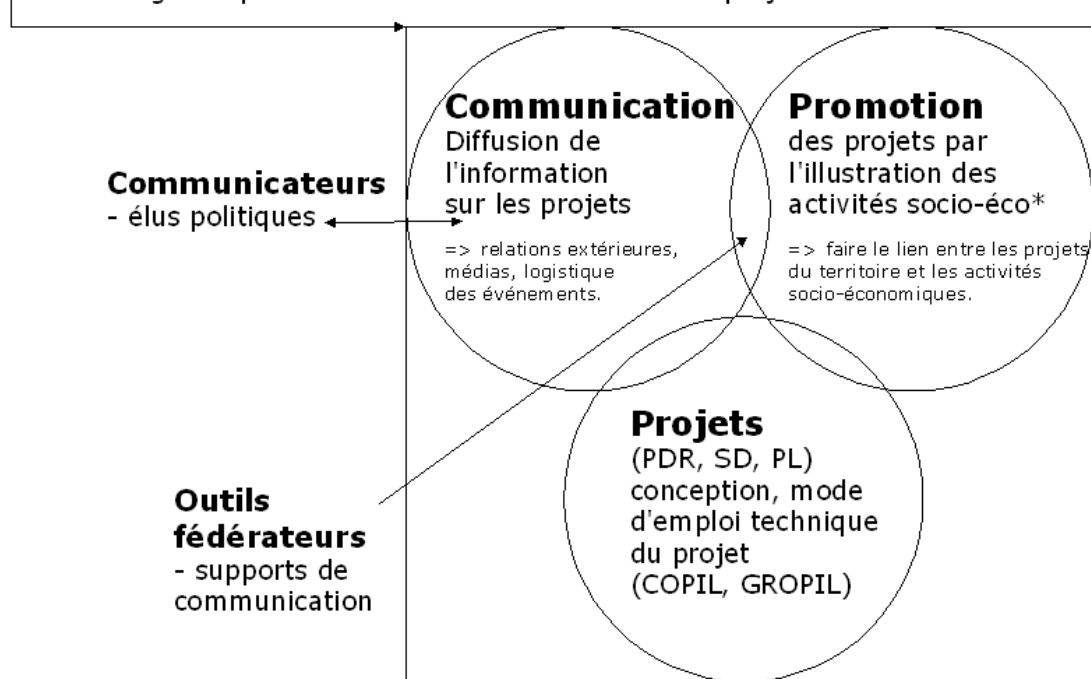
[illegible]

Communication
Diffusion de l'information sur les projets

=> relations extérieures, médias, logistique des événements.

Promotion
des projets par l'illustration des activités socio-éco*

=> faire le lien entre les projets du territoire et les activités socio-économiques.

Communicateurs
- élus politiques

Projets
(PDR, SD, PL)
conception, mode d'emploi technique du projet
(COPIL, GROPIL)

Outils fédérateurs
- supports de communication